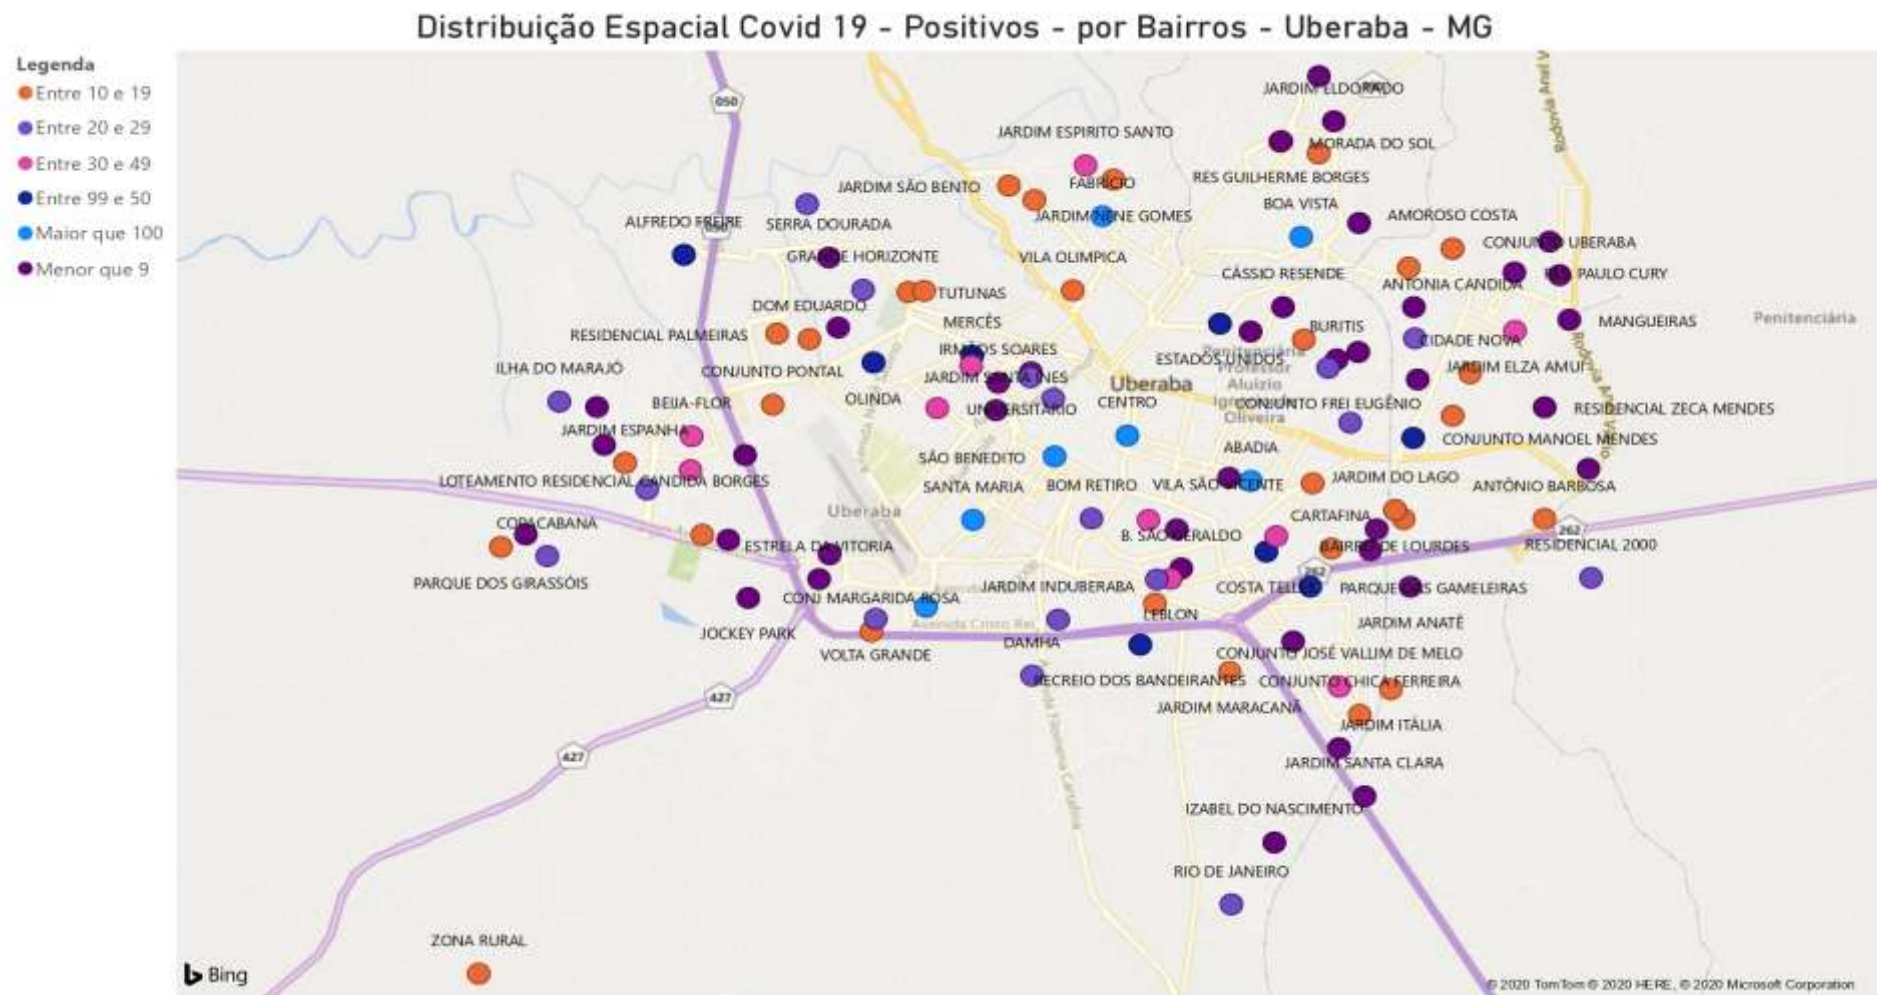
Distribuição Espacial Covid 19 - Positivos - por Bairros - Uberaba - MG

Legenda
Entre 10 e 19
Entre 20 e 29
Entre 30 e 49
Entre 99 e 50
Maior que 100
Menor que 9

050
JARDIM ELDORADO
MORADA DO SOL
JARDIM ESPIRITO SANTO
FABRICIO
RES GUILHERME BORGES
JARDIM SÃO BENTO
BOA VISTA
AMOROSO COSTA
JARDIM IRENE GOMES
ALFREDO FREIRE
SERRA DOURADA
CONJUNTO UBERABA
GRANDE HORIZONTE
VILA OLIMPICA
CÁSSIO RESENDE
ANTONIA CANDIDA
RES PAULO CURY
TUTUNAS
DOM EDUARDO
MERCÊS
BURITIS
MANGUEIRAS
Penitenciária
RESIDENCIAL PALMEIRAS
CIDADE NOVA
IRMÃOS SOARES
ESTADOS UNIDOS
ILHA DO MARAJÓ
CONJUNTO PONTAL
JARDIM SANTA INÊS
JARDIM ELZA AMUI
Uberaba
OLINDA
BEIJA-FLOR
UNIVERSITARIO
CENTRO
CONJUNTO FREI EUGÊNIO
RESIDENCIAL ZECA MENDES
JARDIM ESPANHA
CONJUNTO MANOEL MENDES
ABADIA
SÃO BENEDITO
LOTEAMENTO RESIDENCIAL CANDIDA BORGES
SANTA MARIA
BOM RETIRO
VILA SÃO VICENTE
JARDIM DO LAGO
ANTÔNIO BARBOSA
Uberaba
COPACABANA
CARTAFINA
B. SÃO GERALDO
262
ESTRELA DA VITORIA
BAIRRO DE LOURDES
RESIDENCIAL 2000
PARQUE DOS GIRASSÓIS
JARDIM INDUBERABA
COSTA TELLES
PARQUE DAS GAMELEIRAS
CONJ MARGARIDA ROSA
LEBLON
JOCKEY PARK
JARDIM ANATÊ
DAMHA
VOLTA GRANDE
CONJUNTO JOSÉ VALLIM DE MELO
427
RECREIO DOS BANDEIRANTES
CONJUNTO CHICA FERREIRA
JARDIM MARACANÃ
427
JARDIM ITÁLIA
JARDIM SANTA CLARA
IZABEL DO NASCIMENTO
RIO DE JANEIRO
ZONA RURAL
Bing
© 2020 TomTom © 2020 HERE, © 2020 Microsoft Corporation